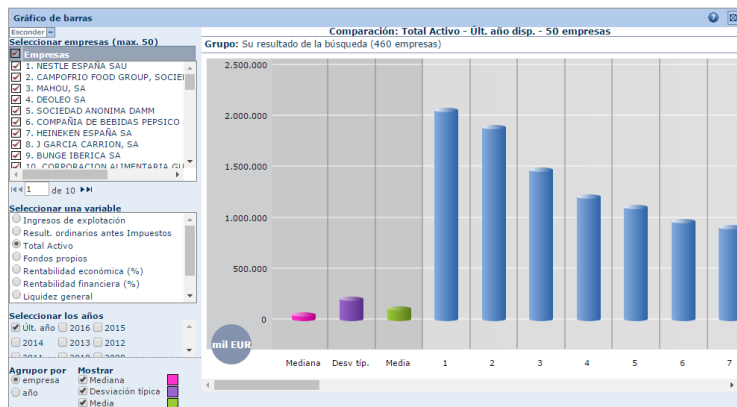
Gráfico de barras

Esconder

Seleccionar empresas (max. 50)

Empresas
1. NESTLE ESPAÑA SAU
2. CAMPOFRIO FOOD GROUP, SOCIE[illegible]
3. MAHOU, SA
4. DEOLEO SA
5. SOCIEDAD ANONIMA DAMM
6. COMPAÑIA DE BEBIDAS PEPSICO
7. HEINEKEN ESPAÑA SA
8. J GARCIA CARRION, SA
9. BUNGE IBERICA SA
10. CORPORACION ALIMENTARIA GU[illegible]

1 de 10

Seleccionar una variable
Ingresos de explotación
Result. ordinarios antes Impuestos
Total Activo
Fondos propios
Rentabilidad económica (%)
Rentabilidad financiera (%)
Liquidez general

Seleccionar los años
Últ. año 2016 2015
2014 2013 2012
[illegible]

Agrupor por
empresa
año

Mostrar
Mediana
Desviación típica
Media

Comparación: Total Activo - Últ. año disp. - 50 empresas
Grupo: Su resultado de la búsqueda (460 empresas)

2.500.000
2.000.000
1.500.000
1.000.000
500.000
0

mil EUR

Mediana
Desv tip.
Media
1
2
3
4
5
6
7